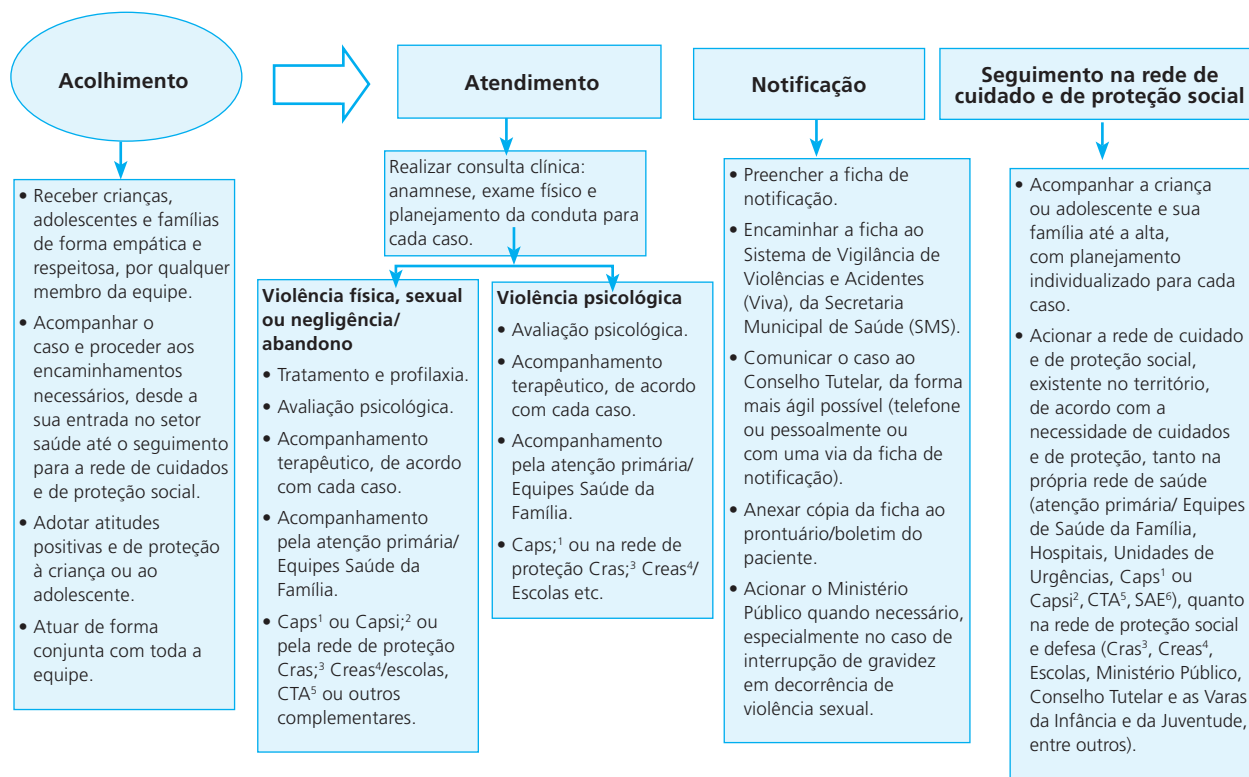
Acolhimento

• Receber crianças, adolescentes e famílias de forma empática e respeitosa, por qualquer membro da equipe.
• Acompanhar o caso e proceder aos encaminhamentos necessários, desde a sua entrada no setor saúde até o seguimento para a rede de cuidados e de proteção social.
• Adotar atitudes positivas e de proteção à criança ou ao adolescente.
• Atuar de forma conjunta com toda a equipe.

Atendimento

Realizar consulta clínica: anamnese, exame físico e planejamento da conduta para cada caso.

Violência física, sexual ou negligência/ abandono
• Tratamento e profilaxia.
• Avaliação psicológica.
• Acompanhamento terapêutico, de acordo com cada caso.
• Acompanhamento pela atenção primária/ Equipes Saúde da Família.
• Caps$^1$ ou Capsi;$^2$ ou pela rede de proteção Cras;$^3$ Creas$^4$/escolas, CTA$^5$ ou outros complementares.

Violência psicológica
• Avaliação psicológica.
• Acompanhamento terapêutico, de acordo com cada caso.
• Acompanhamento pela atenção primária/ Equipes Saúde da Família.
• Caps;$^1$ ou na rede de proteção Cras;$^3$ Creas$^4$/ Escolas etc.

Notificação

• Preencher a ficha de notificação.
• Encaminhar a ficha ao Sistema de Vigilância de Violências e Acidentes (Viva), da Secretaria Municipal de Saúde (SMS).
• Comunicar o caso ao Conselho Tutelar, da forma mais ágil possível (telefone ou pessoalmente ou com uma via da ficha de notificação).
• Anexar cópia da ficha ao prontuário/boletim do paciente.
• Acionar o Ministério Público quando necessário, especialmente no caso de interrupção de gravidez em decorrência de violência sexual.

Seguimento na rede de cuidado e de proteção social

• Acompanhar a criança ou adolescente e sua família até a alta, com planejamento individualizado para cada caso.
• Acionar a rede de cuidado e de proteção social, existente no território, de acordo com a necessidade de cuidados e de proteção, tanto na própria rede de saúde (atenção primária/ Equipes de Saúde da Família, Hospitais, Unidades de Urgências, Caps$^1$ ou Capsi$^2$, CTA$^5$, SAE$^6$), quanto na rede de proteção social e defesa (Cras$^3$, Creas$^4$, Escolas, Ministério Público, Conselho Tutelar e as Varas da Infância e da Juventude, entre outros).